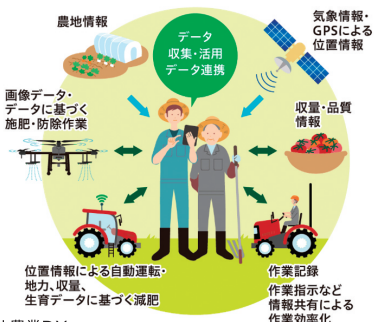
農地情報

データ
収集・活用
データ連携

気象情報・
GPSによる
位置情報

画像データ・
データに基づく
施肥・防除作業

収量・品質
情報

位置情報による自動運転・
地力、収量、
生育データに基づく減肥

作業記録

作業指示など
情報共有による
作業効率化

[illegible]農業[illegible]